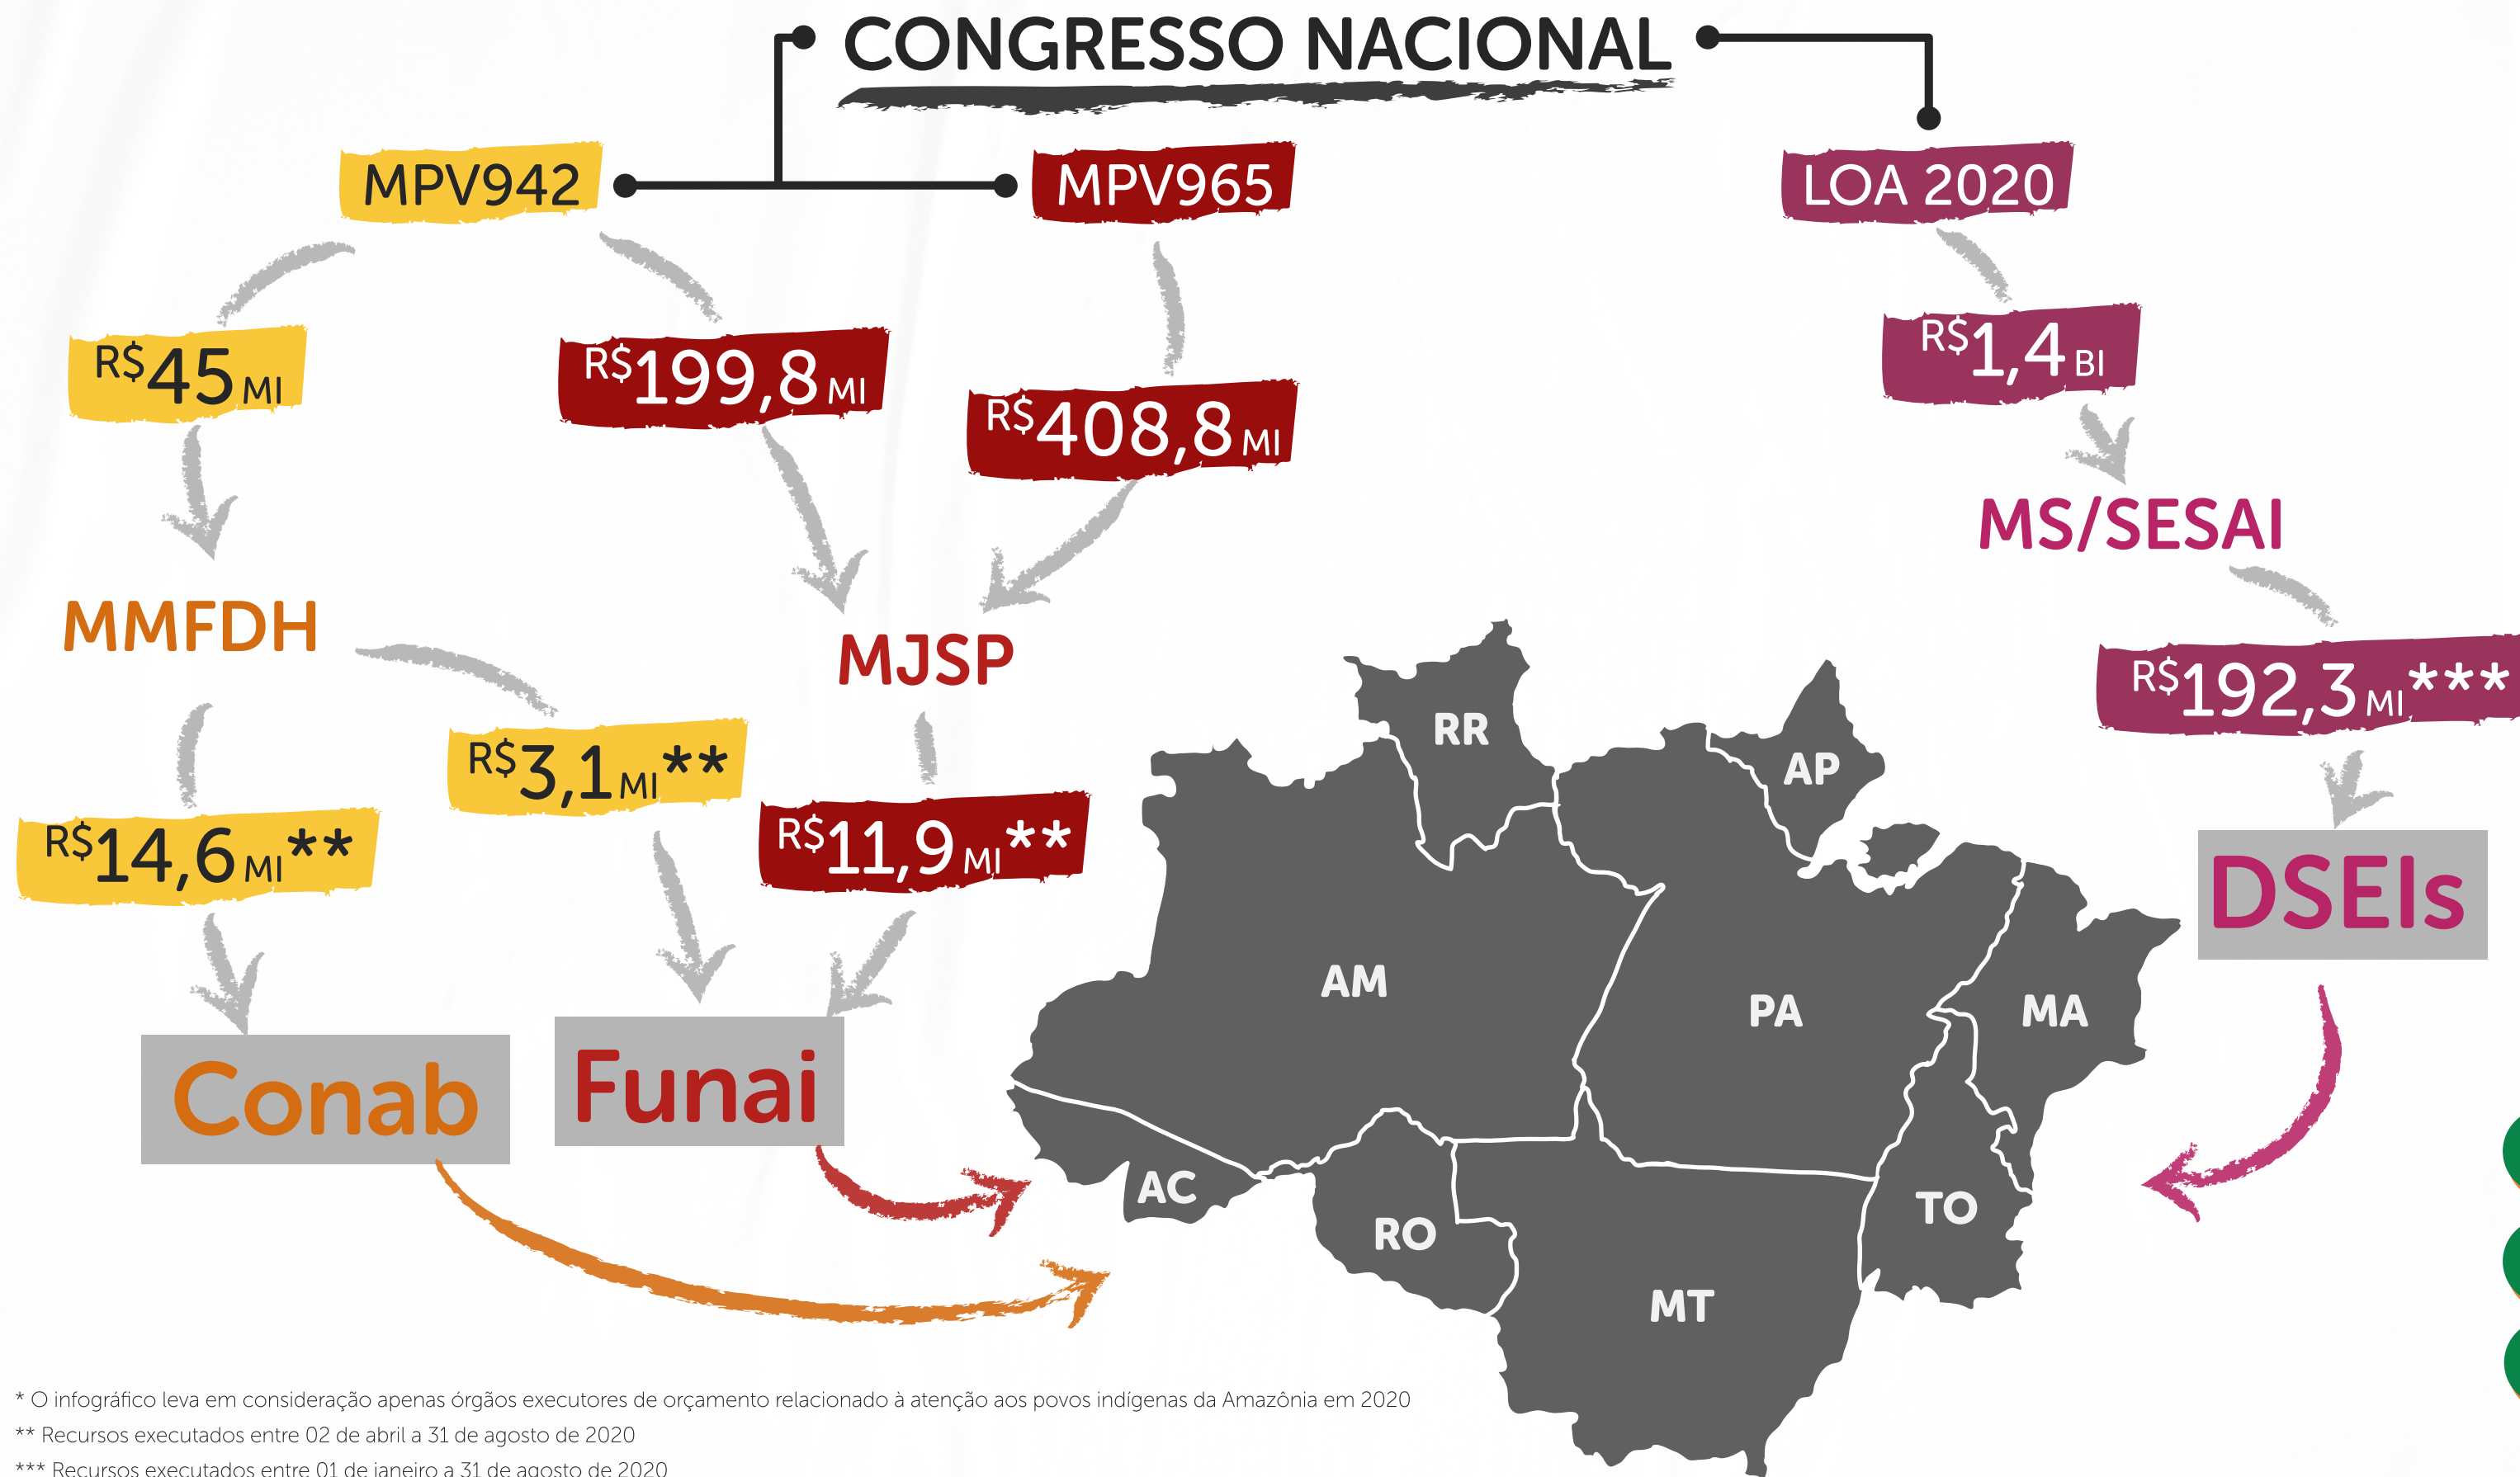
CONGRESSO NACIONAL

MPV942

MPV965

LOA 2020

R$45 MI

R$199,8 MI

R$408,8 MI

R$1,4 BI

MS/SESAI

MMFDH

MJSP

R$192,3 MI***

R$3,1 MI**

R$11,9 MI**

R$14,6 MI**

DSEIs

Conab

Funai

RR

AP

AM

PA

MA

AC

RO

TO

MT

* O infográfico leva em consideração apenas órgãos executores de orçamento relacionado à atenção aos povos indígenas da Amazônia em 2020

** Recursos executados entre 02 de abril a 31 de agosto de 2020

*** Recursos executados entre 01 de janeiro a 31 de agosto de 2020